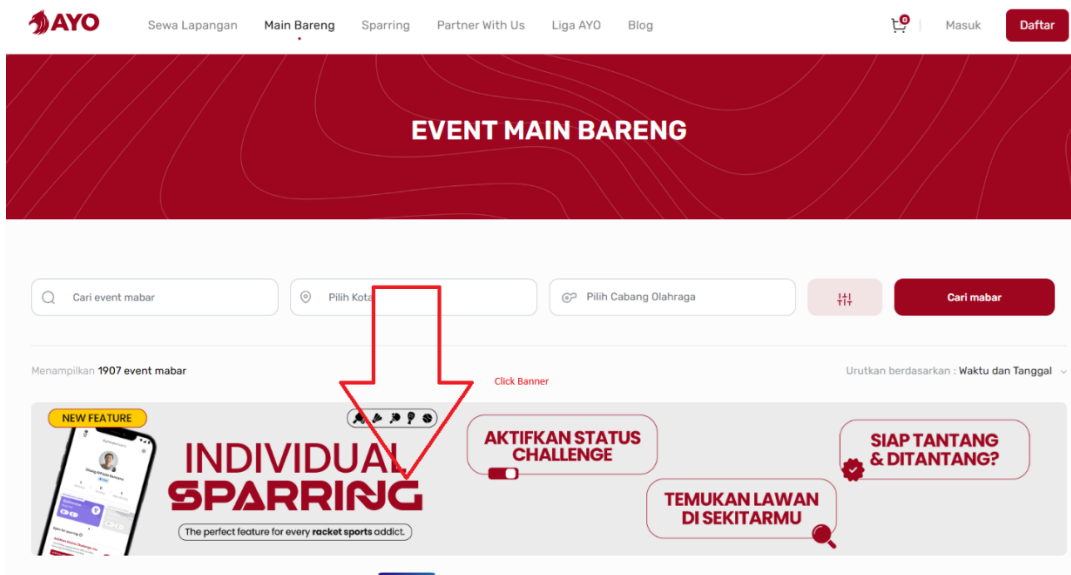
AYO

Sewa Lapangan Main Bareng Sparring Partner With Us Liga AYO Blog

0

Masuk

Daftar

EVENT MAIN BARENG

Cari event mabar

Pilih Kota

Pilih Cabang Olahraga

Cari mabar

Menampilkan 1907 event mabar

Click Banner

Urutkan berdasarkan : Waktu dan Tanggal

NEW FEATURE

INDIVIDUAL SPARRING

The perfect feature for every racket sports addict.

AKTIFKAN STATUS CHALLENGE

TEMUKAN LAWAN DI SEKITARMU

SIAP TANTANG & DITANTANG?